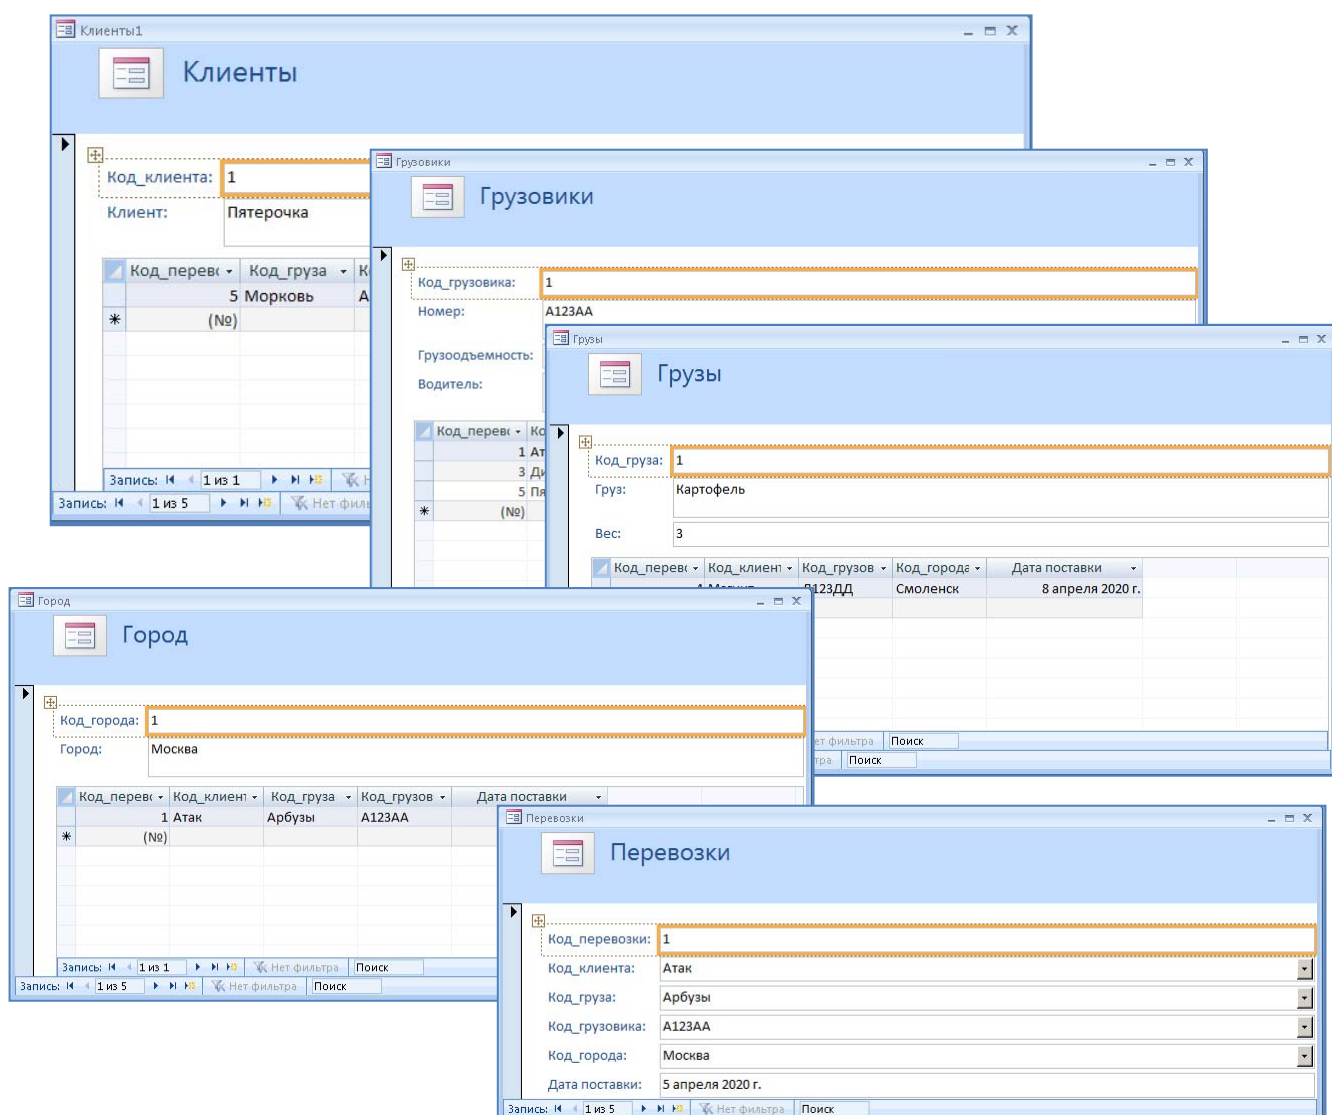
Клиенты1

Клиенты

Код_клиента: 1

Клиент: Пятерочка

| Код_перев | Код_груза | К |
|---|---|---|
| 5 | Морковь | А |
| (№) | | |

Запись: 1 из 1 Н

Запись: 1 из 5 Нет филь

Грузовики

Грузовики

Код_грузовика: 1

Номер: А123АА

Грузоодъемность:

Водитель:

| Код_перев | Ко |
|---|---|
| 1 | Ат |
| 3 | Ди |
| 5 | Пя |
| (№) | |

Грузы

Грузы

Код_груза: 1

Груз: Картофель

Вес: 3

| Код_перев | Код_клиент | Код_грузов | Код_города | Дата поставки |
|---|---|---|---|---|
| 4 | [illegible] | А123ДД | Смоленск | 8 апреля 2020 г. |

ет фильтра Поиск

тра Поиск

Город

Город

Код_города: 1

Город: Москва

| Код_перев | Код_клиент | Код_груза | Код_грузов | Дата поставки |
|---|---|---|---|---|
| 1 | Атак | Арбузы | А123АА | |
| (№) | | | | |

Запись: 1 из 1 Нет фильтра Поиск

Запись: 1 из 5 Нет фильтра Поиск

Перевозки

Перевозки

Код_перевозки: 1

Код_клиента: Атак

Код_груза: Арбузы

Код_грузовика: А123АА

Код_города: Москва

Дата поставки: 5 апреля 2020 г.

Запись: 1 из 5 Нет фильтра Поиск